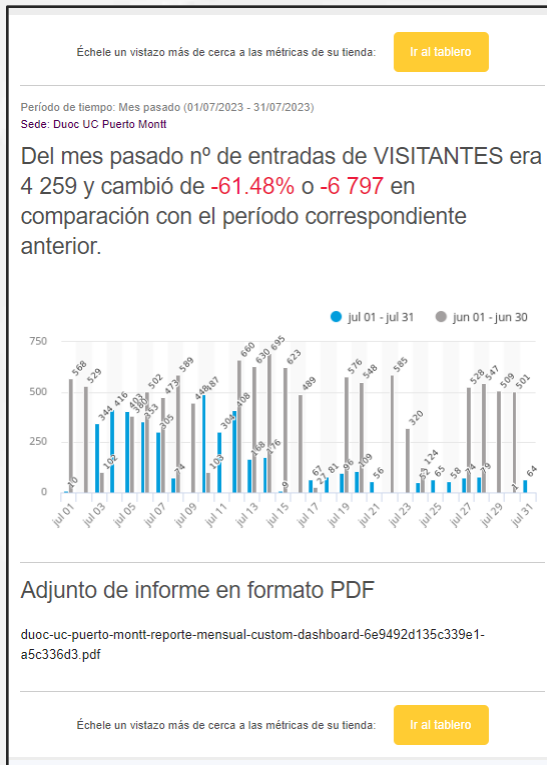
Échele un vistazo más de cerca a las métricas de su tienda: Ir al tablero

Período de tiempo: Mes pasado (01/07/2023 - 31/07/2023)
Sede: Duoc UC Puerto Montt

Del mes pasado nº de entradas de VISITANTES era 4 259 y cambió de -61.48% o -6 797 en comparación con el período correspondiente anterior.

jul 01 - jul 31 jun 01 - jun 30

750
500
250
0

10 568 529 344 102 416 403 380 353 502 305 473 74 589 448 87 103 306 408 660 168 630 176 695 9 623 489 67 18 81 98 576 109 548 56 585 320 43 124 65 58 74 528 79 547 509 1 501 64

jul 01 jul 03 jul 05 jul 07 jul 09 jul 11 jul 13 jul 15 jul 17 jul 19 jul 21 jul 23 jul 25 jul 27 jul 29 jul 31

Adjunto de informe en formato PDF

duoc-uc-puerto-montt-reporte-mensual-custom-dashboard-6e9492d135c339e1-a5c336d3.pdf

Échele un vistazo más de cerca a las métricas de su tienda: Ir al tablero